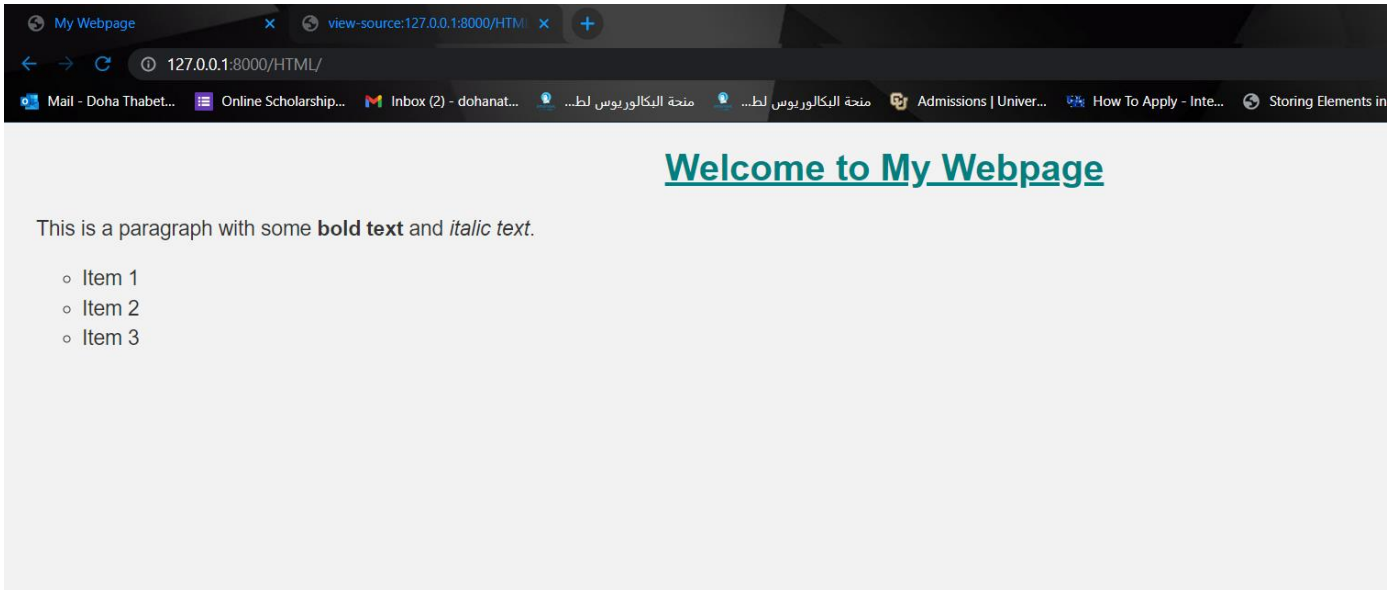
My Webpage ×
view-source:127.0.0.1:8000/HTM ×
+

127.0.0.1:8000/HTML/

Mail - Doha Thabet... Online Scholarship... Inbox (2) - dohanat... منحة البكالوريوس لط... منحة البكالوريوس لط... Admissions | Univer... How To Apply - Inte... Storing Elements in

# Welcome to My Webpage

This is a paragraph with some **bold text** and *italic text*.

- Item 1
- Item 2
- Item 3